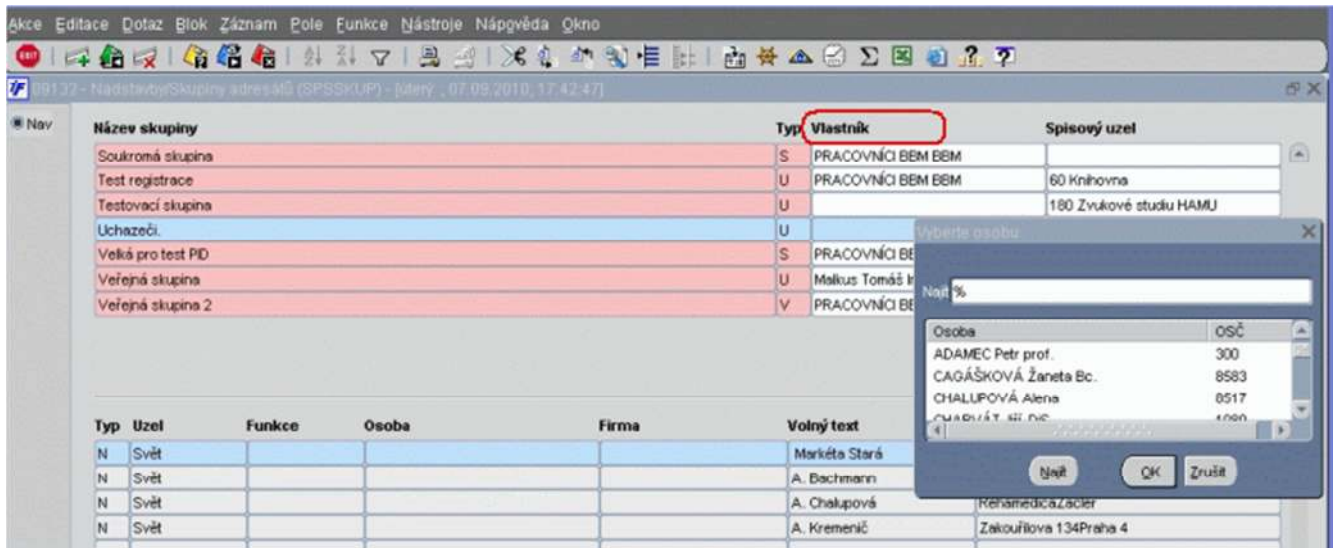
Akce Editace Dotaz Blok Záznam Pole Funkce Nástroje Nápověda Okno

09132 - Nadstavby\Skupiny adresátů (SPSSKUP) - [úterý , 07.09.2010, 17:42:47]

Nav

| Název skupiny | Typ | Vlastník | Spisový uzel |
|---|---|---|---|
| Soukromá skupina | S | PRACOVNÍCI BBM BBM | |
| Test registrace | U | PRACOVNÍCI BBM BBM | 60 Knihovna |
| Testovací skupina | U | | 180 Zvukové studiu HAMU |
| Uchazeči. | U | | |
| Velká pro test PID | S | PRACOVNÍCI BE | |
| Veřejná skupina | U | Malkus Tomáš I | |
| Veřejná skupina 2 | V | PRACOVNÍCI BE | |

Vyberte osobu

Najít %

| Osoba | OSČ |
|---|---|
| ADAMEC Petr prof. | 300 |
| CAGÁŠKOVÁ Žaneta Bc. | 8583 |
| CHALUPOVÁ Alena | 8517 |
| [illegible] | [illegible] |

Najít OK Zrušit

| Typ | Uzel | Funkce | Osoba | Firma | Volný text | |
|---|---|---|---|---|---|---|
| N | Svět | | | | Markéta Stará | |
| N | Svět | | | | A. Bachmann | |
| N | Svět | | | | A. Chalupová | RehamedicaZacler |
| N | Svět | | | | A. Kremenič | Zakouřilova 134Praha 4 |